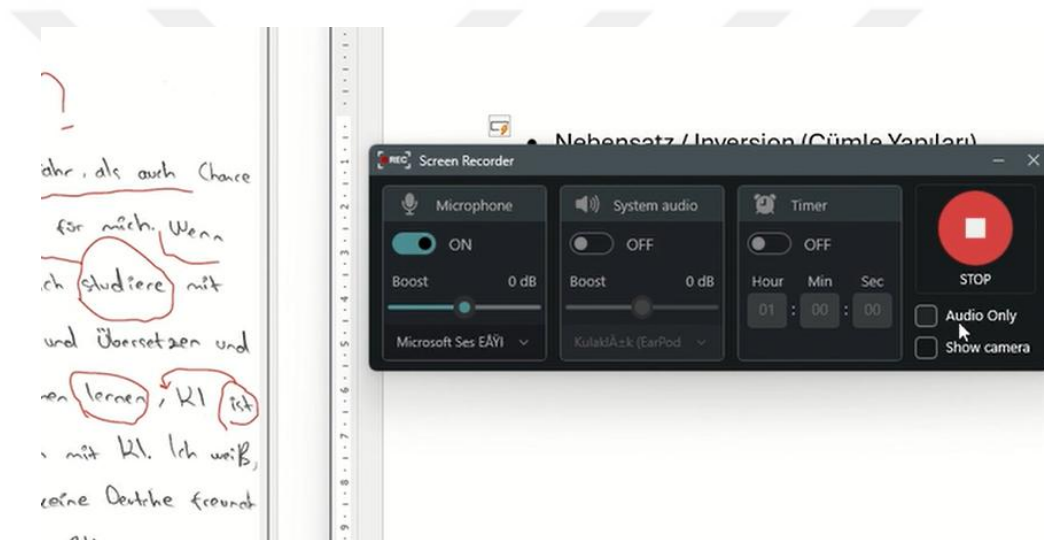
?)

-fahr, als auch Chance

für mich. Wenn

ich studiere mit

und Übersetzen und

-nen lernen, KI ist

mit KI. Ich weiß,

keine Deutsche Freund

Nebensatz / Inversion (Cümle Yapıları)

REC Screen Recorder

Microphone

ON

Boost 0 dB

Microsoft Ses EÃŸI

System audio

OFF

Boost 0 dB

KulaklÄ±k (EarPod

Timer

OFF

Hour Min Sec

01 : 00 : 00

STOP

Audio Only

Show camera